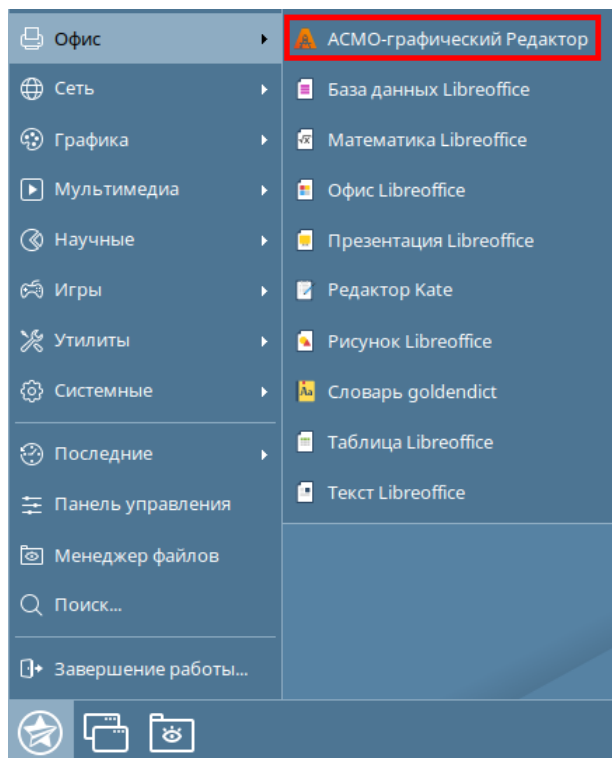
Офис
Сеть
Графика
Мультимедиа
Научные
Игры
Утилиты
Системные
Последние
Панель управления
Менеджер файлов
Поиск...
Завершение работы...

АСМО-графический Редактор
База данных Libreoffice
Математика Libreoffice
Офис Libreoffice
Презентация Libreoffice
Редактор Kate
Рисунок Libreoffice
Словарь goldendict
Таблица Libreoffice
Текст Libreoffice